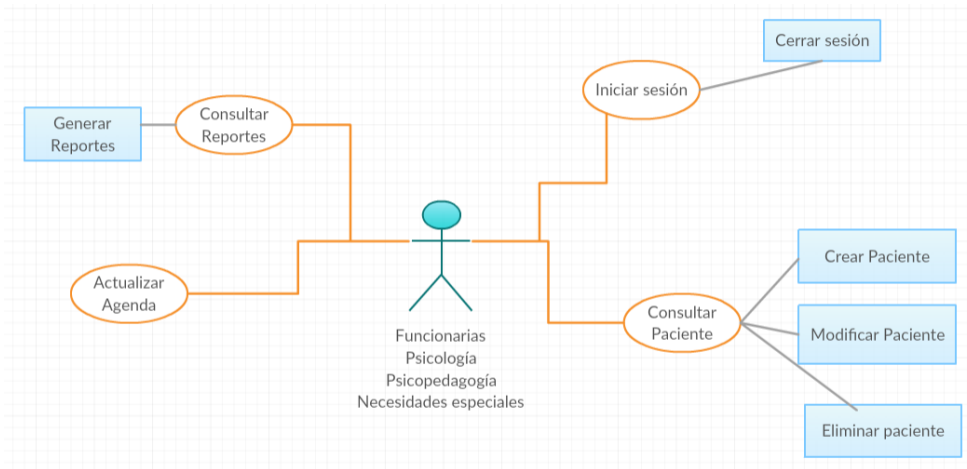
Cerrar sesión

Iniciar sesión

Generar Reportes

Consultar Reportes

Actualizar Agenda

Funcionarias
Psicología
Psicopedagogía
Necesidades especiales

Crear Paciente

Consultar Paciente

Modificar Paciente

Eliminar paciente